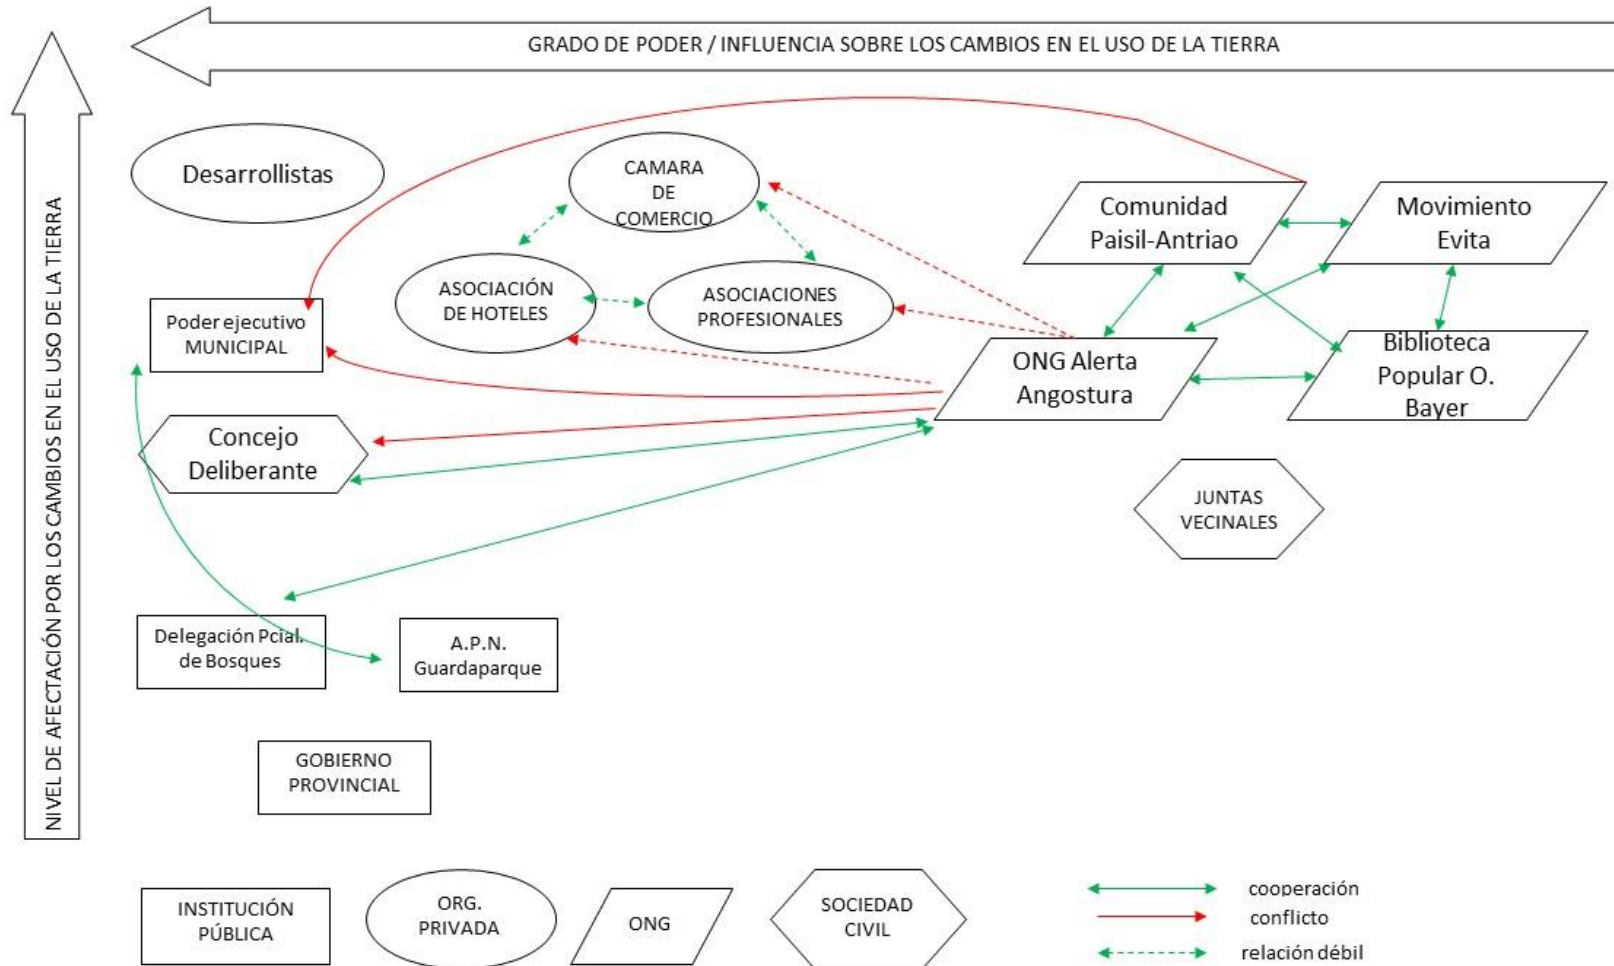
GRADO DE PODER / INFLUENCIA SOBRE LOS CAMBIOS EN EL USO DE LA TIERRA

NIVEL DE AFECTACIÓN POR LOS CAMBIOS EN EL USO DE LA TIERRA

Desarrollistas

CAMARA DE COMERCIO

ASOCIACIÓN DE HOTELES

ASOCIACIONES PROFESIONALES

Comunidad Paisil-Antriao

Movimiento Evita

Poder ejecutivo MUNICIPAL

ONG Alerta Angostura

Biblioteca Popular O. Bayer

Concejo Deliberante

JUNTAS VECINALES

Delegación Pcial. de Bosques

A.P.N. Guardaparque

GOBIERNO PROVINCIAL

INSTITUCIÓN PÚBLICA

ORG. PRIVADA

ONG

SOCIEDAD CIVIL

cooperación
conflicto
relación débil